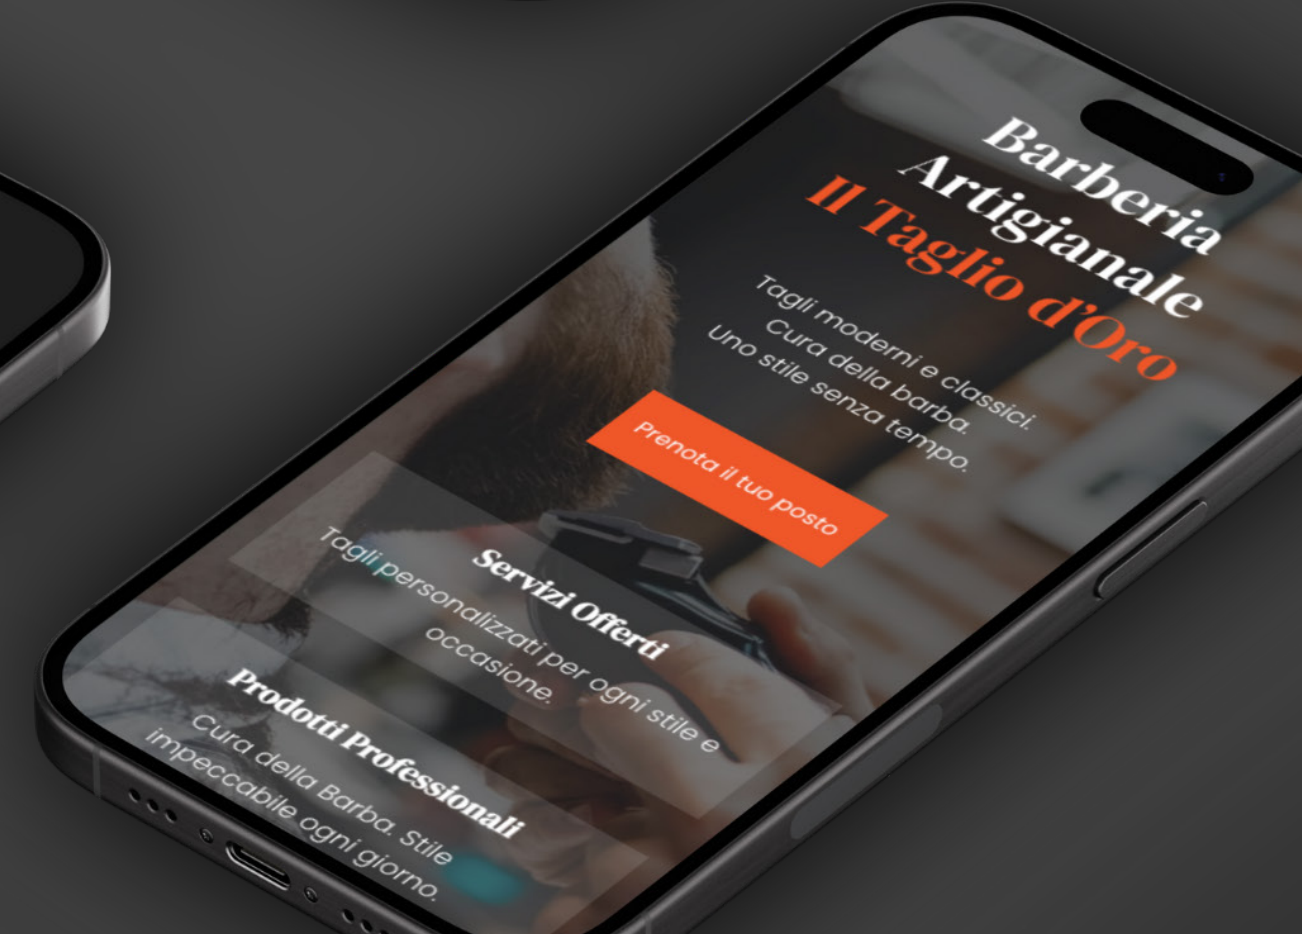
Barberia Artigianale
Il Taglio d'Oro

Tagli moderni e classici.
Cura della barba.
Uno stile senza tempo.

Prenota il tuo posto

Servizi Offerti
Tagli personalizzati per ogni stile e occasione.

Prodotti Professionali
Cura della Barba. Stile impeccabile ogni giorno.